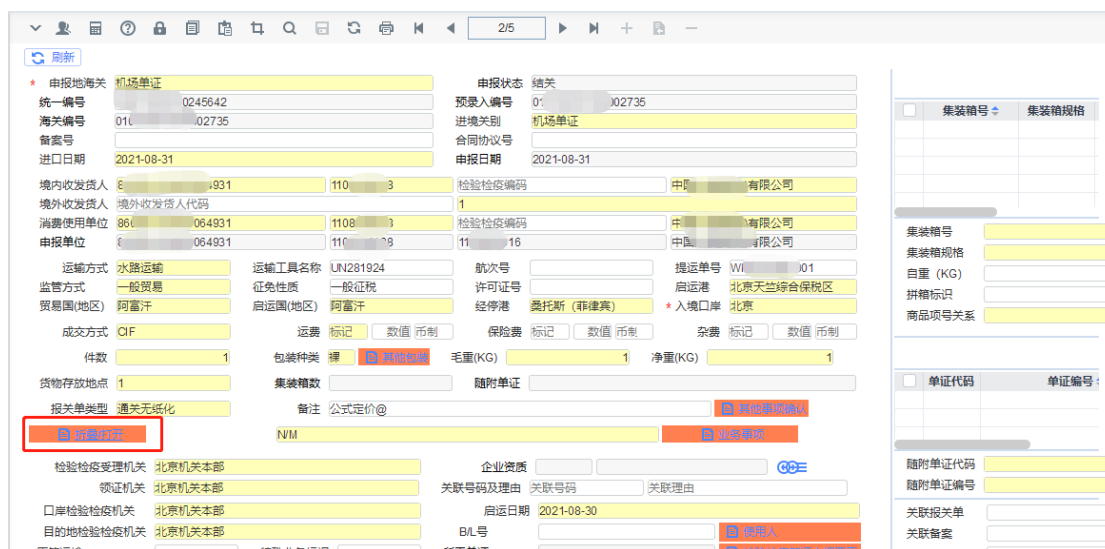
2/5

刷新

* 申报地海关 机场单证
申报状态 结关
统一编号 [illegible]0245642
预录入编号 01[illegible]002735
海关编号 01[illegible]002735
进境关别 机场单证
备案号
合同协议号
进口日期 2021-08-31
申报日期 2021-08-31

境内收发货人 8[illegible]4931 110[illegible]3 检验检疫编码 中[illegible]有限公司
境外收发货人 境外收发货人代码 1
消费使用单位 86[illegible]064931 1108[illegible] 检验检疫编码 中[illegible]有限公司
申报单位 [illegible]064931 110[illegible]8 11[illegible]16 中国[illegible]有限公司

运输方式 水路运输
运输工具名称 UN281924
航次号
提运单号 WI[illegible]001
监管方式 一般贸易
征免性质 一般征税
许可证号
启运港 北京天竺综合保税区
贸易国(地区) 阿富汗
启运国(地区) 阿富汗
经停港 桑托斯（菲律宾）
* 入境口岸 北京

成交方式 CIF
运费 标记 数值 币制
保险费 标记 数值 币制
杂费 标记 数值 币制

件数 1
包装种类 裸
其他包装
毛重(KG) 1
净重(KG) 1

货物存放地点 1
集装箱数
随附单证

报关单类型 通关无纸化
备注 公式定价@
其他事项确认
折叠/打开
N/M
业务事项

检验检疫受理机关 北京机关本部
企业资质
领证机关 北京机关本部
关联号码及理由 关联号码 关联理由
口岸检验检疫机关 北京机关本部
启运日期 2021-08-30
目的地检验检疫机关 北京机关本部
B/L号
使用人

集装箱号
集装箱规格
集装箱号
集装箱规格
自重（KG）
拼箱标识
商品项号关系

单证代码
单证编号
随附单证代码
随附单证编号

关联报关单
关联备案